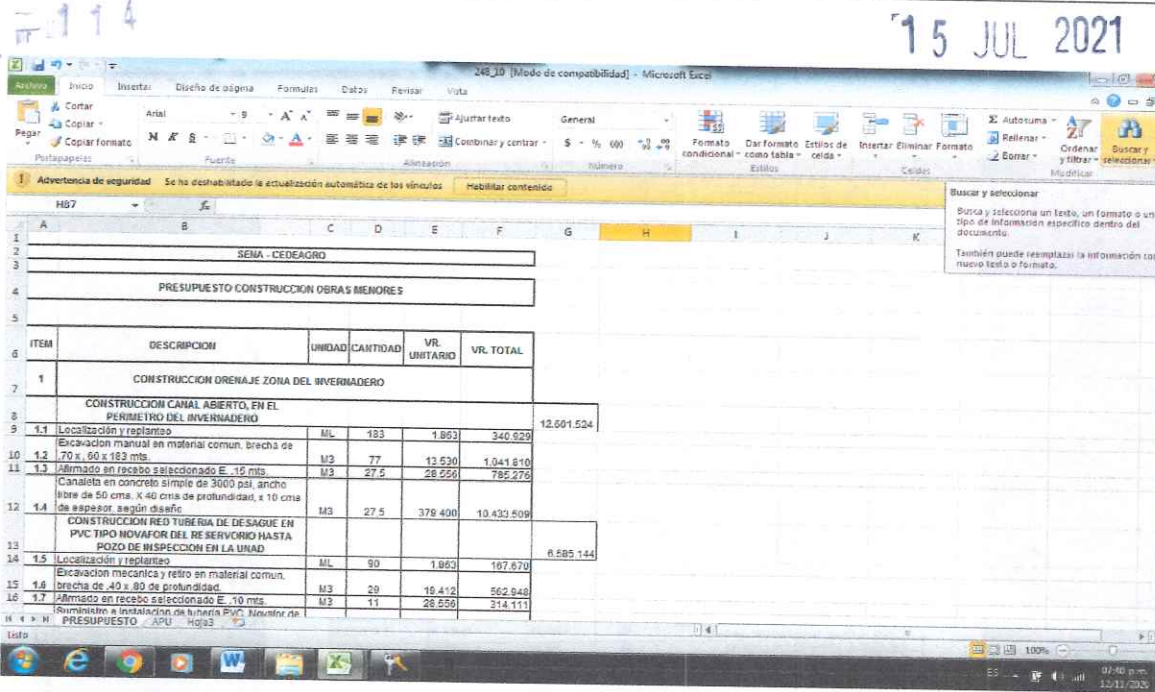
114

15 JUL 2021

248_10 [Modo de compatibilidad] - Microsoft Excel

Archivo Inicio Insertar Diseño de página Fórmulas Datos Revisar Vista

Cortar
Copiar
Pegar Copiar formato
Portapapeles

Arial 9 A A
N K S
Fuente

Ajustar texto
Combinar y centrar
Alineación

General
$ % 000
Número

Formato condicional
Dar formato como tabla
Estilos de celda
Estilos

Insertar Eliminar Formato
Celdas

Autosuma
Rellenar
Borrar
Ordenar y filtrar
Buscar y seleccionar
Modificar

Advertencia de seguridad Se ha deshabilitado la actualización automática de los vínculos Habilitar contenido

Buscar y seleccionar
Busca y selecciona un texto, un formato o un tipo de información específico dentro del documento.
También puede reemplazar la información con nuevo texto o formato.

H87

SENA - CEDEAGRO

PRESUPUESTO CONSTRUCCION OBRAS MENORES

| ITEM | DESCRIPCION | UNIDAD | CANTIDAD | VR. UNITARIO | VR. TOTAL | |
|---|---|---|---|---|---|---|
| 1 | CONSTRUCCION DRENAJE ZONA DEL INVERNADERO | | | | | |
| | CONSTRUCCION CANAL ABIERTO, EN EL PERIMETRO DEL INVERNADERO | | | | | 12.601.524 |
| 1.1 | Localización y replanteo | ML | 183 | 1.863 | 340.929 | |
| 1.2 | Excavacion manual en material comun, brecha de .70 x .60 x 183 mts. | M3 | 77 | 13.530 | 1.041.810 | |
| 1.3 | Afirmado en recebo seleccionado E. .15 mts. | M3 | 27.5 | 28.556 | 785.276 | |
| 1.4 | Canaleta en concreto simple de 3000 psi, ancho libre de 50 cms. X 40 cms de profundidad, x 10 cms de espesor, según diseño | M3 | 27.5 | 379.400 | 10.433.509 | |
| | CONSTRUCCION RED TUBERIA DE DESAGUE EN PVC TIPO NOVAFOR DEL RESERVORIO HASTA POZO DE INSPECCION EN LA UNAD | | | | | 6.585.144 |
| 1.5 | Localización y replanteo | ML | 90 | 1.863 | 167.670 | |
| 1.6 | Excavacion mecanica y retiro en material comun, brecha de .40 x .80 de profundidad. | M3 | 29 | 19.412 | 562.948 | |
| 1.7 | Afirmado en recebo seleccionado E. .10 mts. | M3 | 11 | 28.556 | 314.111 | |
| | Suministro e instalacion de tuberia PVC Novafor de | | | | | |

PRESUPUESTO APU Hoja3

Listo

100%

ES 07:40 p.m. 12/11/2020